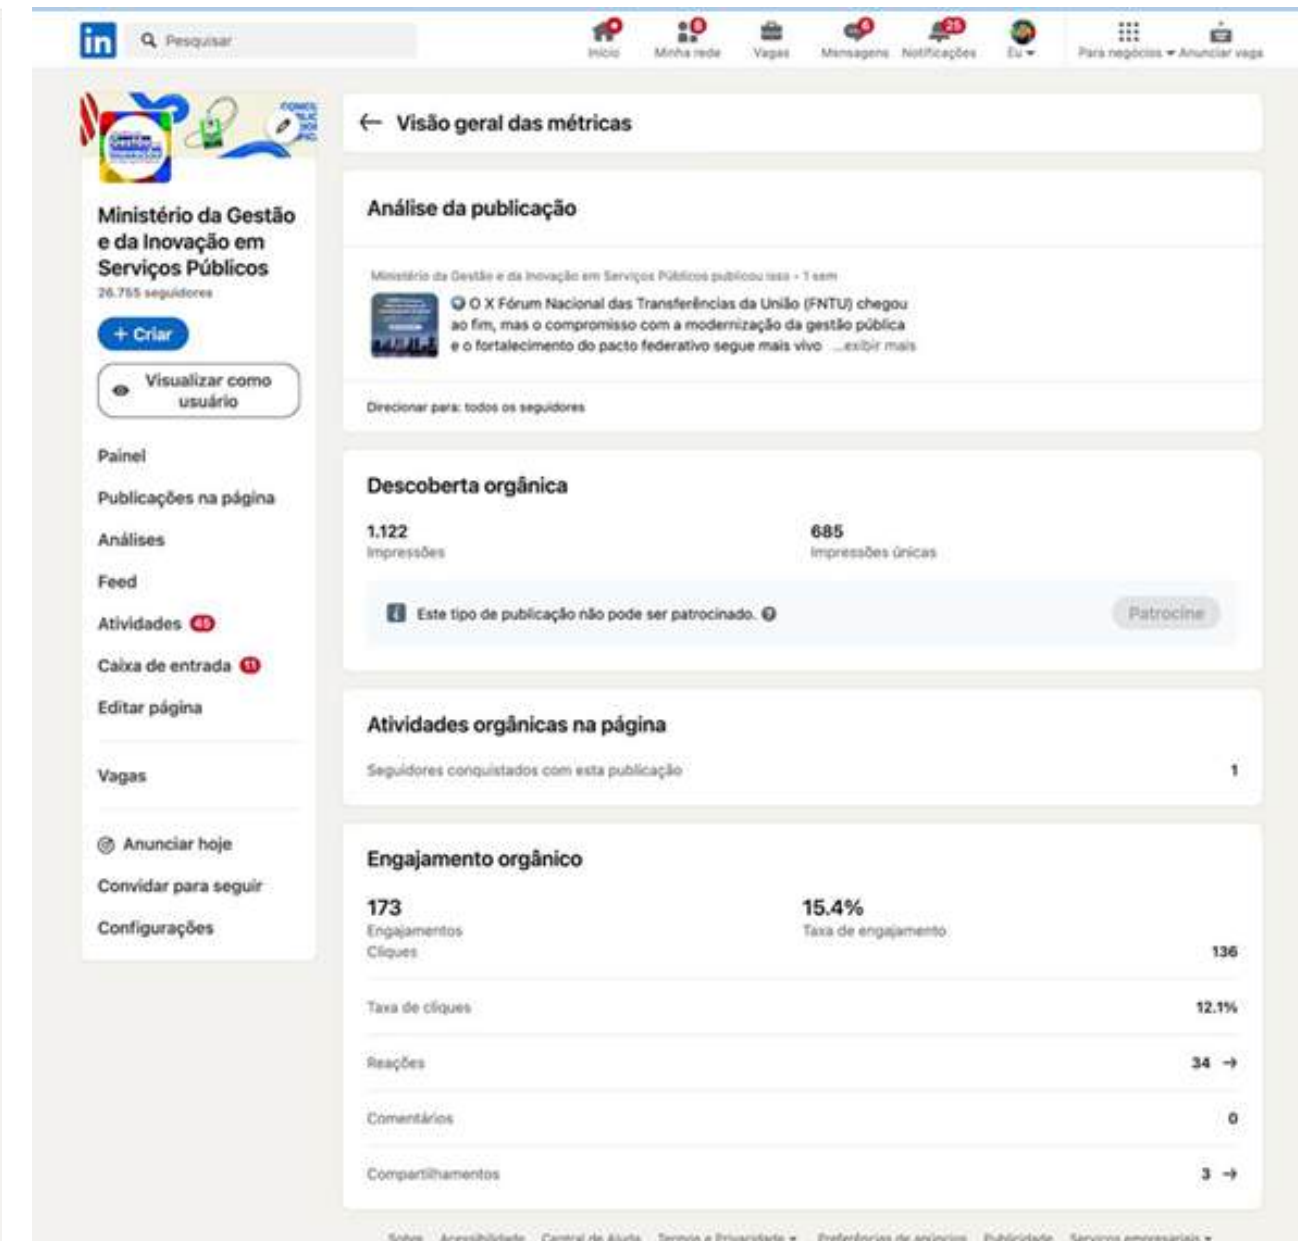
in Pesquisar

Início Minha rede Vagas Mensagens Notificações Eu Para negócios Anunciar vaga

Ministério da Gestão e da Inovação em Serviços Públicos
26.755 seguidores

+ Criar

Visualizar como usuário

Painel
Publicações na página
Análises
Feed
Atividades 65
Caixa de entrada 11
Editar página

Vagas

Anunciar hoje
Convidar para seguir
Configurações

← Visão geral das métricas

Análise da publicação

Ministério da Gestão e da Inovação em Serviços Públicos publicou isso • 1 sem

O X Fórum Nacional das Transferências da União (FNTU) chegou ao fim, mas o compromisso com a modernização da gestão pública e o fortalecimento do pacto federativo segue mais vivo ...exibir mais

Direcionar para: todos os seguidores

Descoberta orgânica

1.122
Impressões

685
Impressões únicas

Este tipo de publicação não pode ser patrocinado.

Patrocine

Atividades orgânicas na página

Seguidores conquistados com esta publicação 1

Engajamento orgânico

173
Engajamentos

15.4%
Taxa de engajamento

Cliques 136

Taxa de cliques 12.1%

Reações 34 →

Comentários 0

Compartilhamentos 3 →

Sobre Acessibilidade Central de Ajuda Termos e Privacidade Preferências de anúncios Publicidade Serviços empresariais